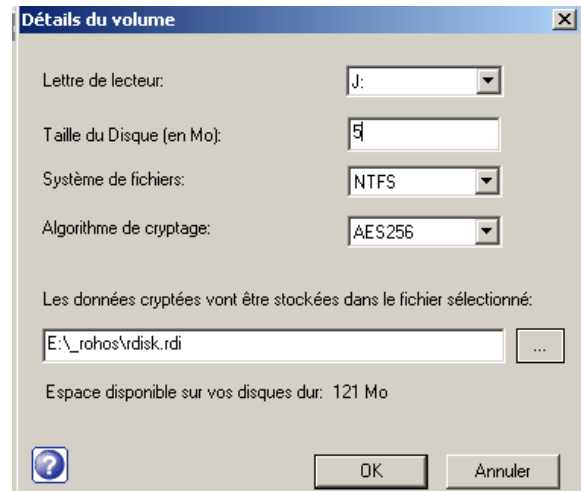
Détails du volume

Lettre de lecteur: J:

Taille du Disque (en Mo): 5

Système de fichiers: NTFS

Algorithme de cryptage: AES256

Les données cryptées vont être stockées dans le fichier sélectionné:

E:\_rohos\rdisk.rdi ...

Espace disponible sur vos disques dur: 121 Mo

OK Annuler